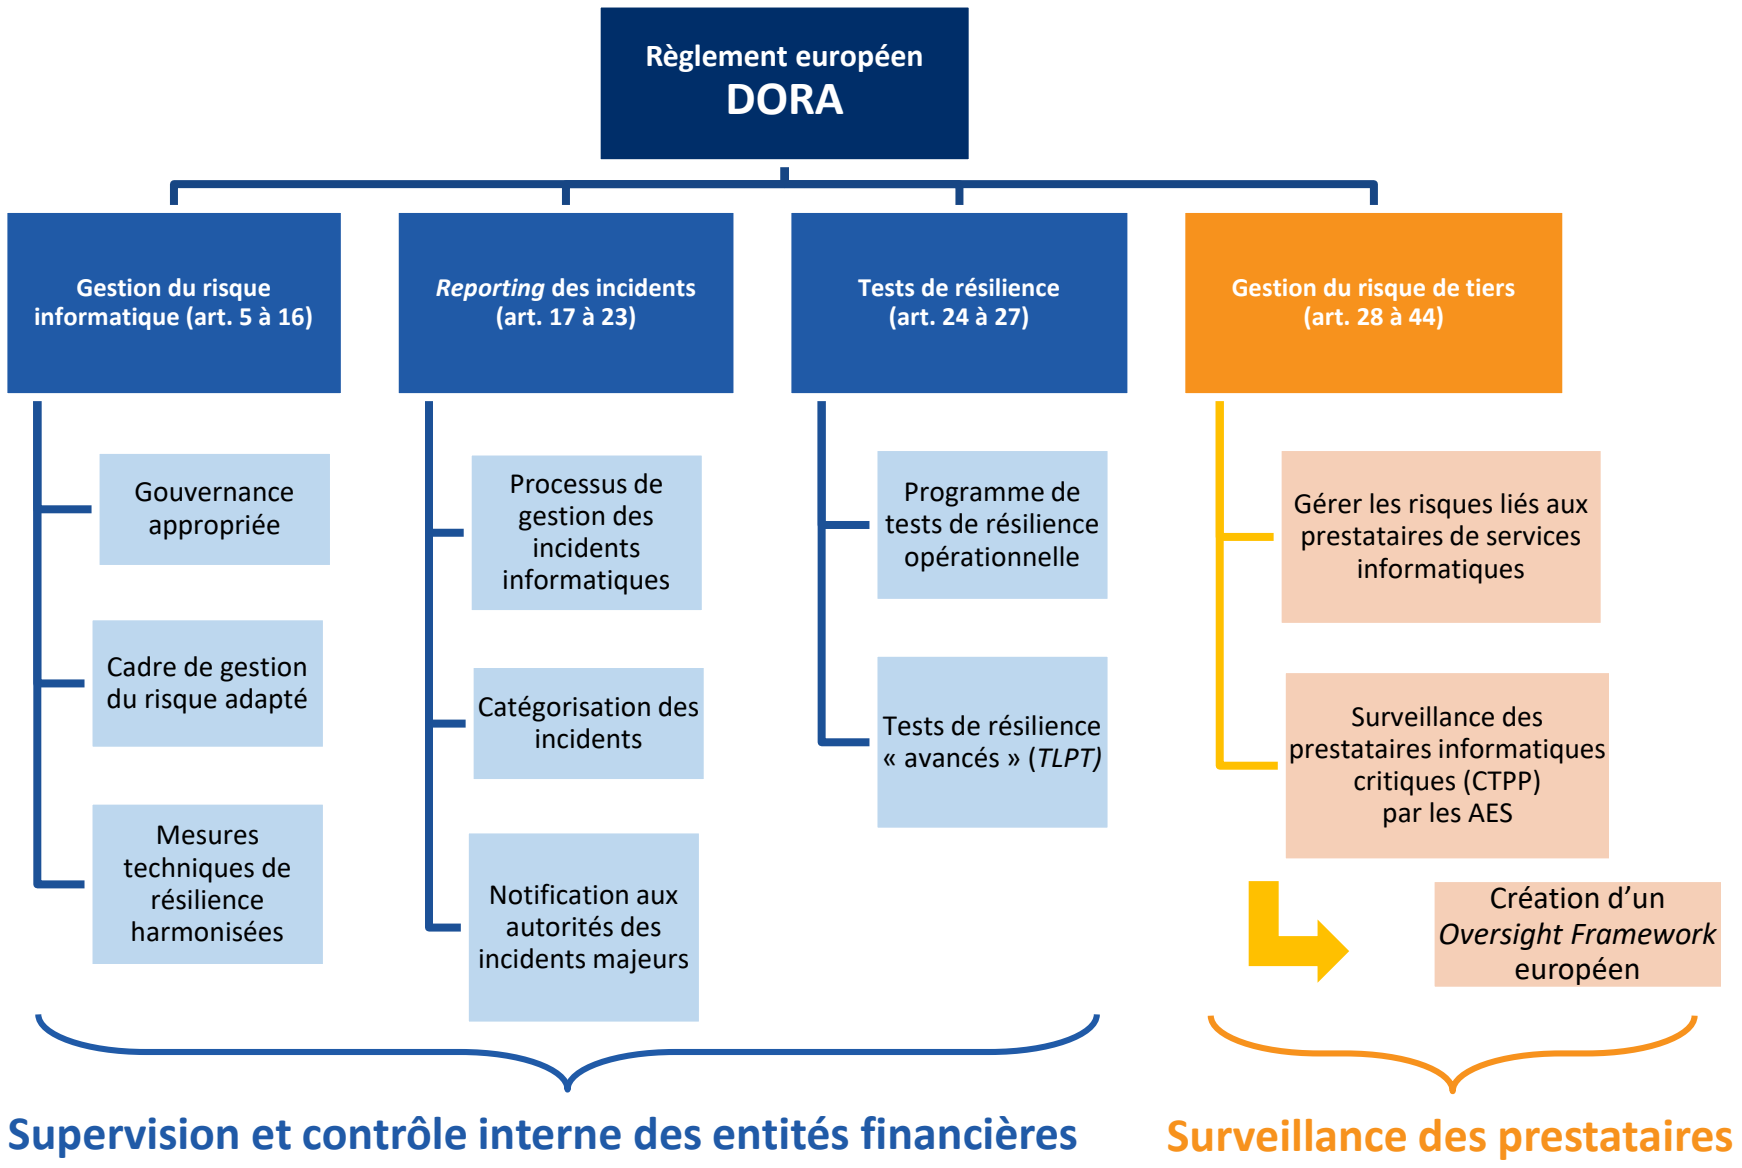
Règlement européen
DORA

Gestion du risque informatique (art. 5 à 16)

Gouvernance appropriée

Cadre de gestion du risque adapté

Mesures techniques de résilience harmonisées

Reporting des incidents (art. 17 à 23)

Processus de gestion des incidents informatiques

Catégorisation des incidents

Notification aux autorités des incidents majeurs

Tests de résilience (art. 24 à 27)

Programme de tests de résilience opérationnelle

Tests de résilience « avancés » (TLPT)

Gestion du risque de tiers (art. 28 à 44)

Gérer les risques liés aux prestataires de services informatiques

Surveillance des prestataires informatiques critiques (CTPP) par les AES

Création d'un Oversight Framework européen

Supervision et contrôle interne des entités financières

Surveillance des prestataires